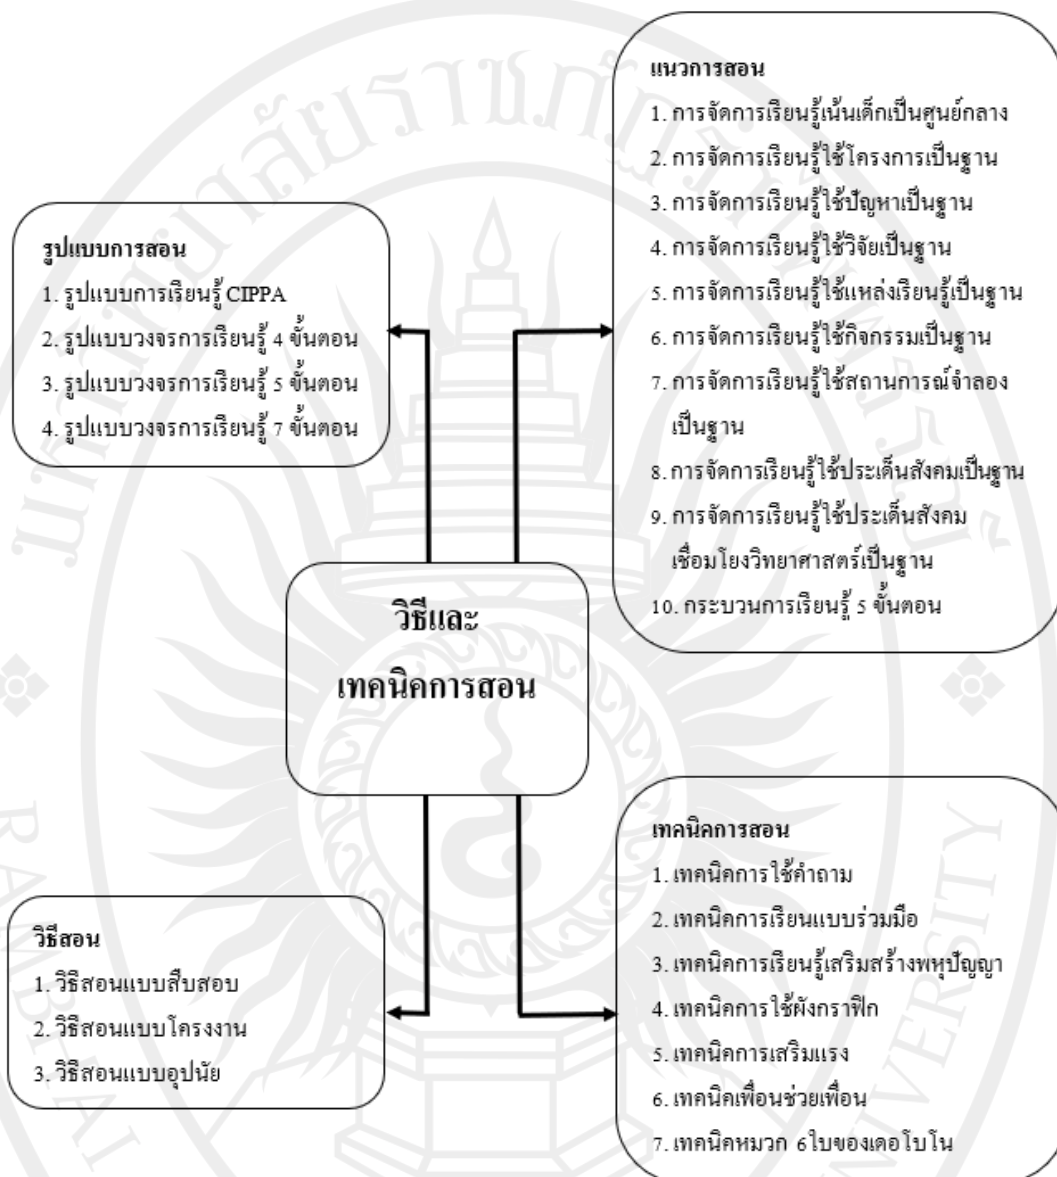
รูปแบบการสอน
1. รูปแบบการเรียนรู้ CIPPA
2. รูปแบบวงจรการเรียนรู้ 4 ขั้นตอน
3. รูปแบบวงจรการเรียนรู้ 5 ขั้นตอน
4. รูปแบบวงจรการเรียนรู้ 7 ขั้นตอน

แนวการสอน
1. การจัดการเรียนรู้เน้นเด็กเป็นศูนย์กลาง
2. การจัดการเรียนรู้ใช้โครงการเป็นฐาน
3. การจัดการเรียนรู้ใช้ปัญหาเป็นฐาน
4. การจัดการเรียนรู้ใช้วิจัยเป็นฐาน
5. การจัดการเรียนรู้ใช้แหล่งเรียนรู้เป็นฐาน
6. การจัดการเรียนรู้ใช้กิจกรรมเป็นฐาน
7. การจัดการเรียนรู้ใช้สถานการณ์จำลองเป็นฐาน
8. การจัดการเรียนรู้ใช้ประเด็นสังคมเป็นฐาน
9. การจัดการเรียนรู้ใช้ประเด็นสังคมเชื่อมโยงวิทยาศาสตร์เป็นฐาน
10. กระบวนการเรียนรู้ 5 ขั้นตอน

วิธีและเทคนิคการสอน

วิธีสอน
1. วิธีสอนแบบสืบสอบ
2. วิธีสอนแบบโครงงาน
3. วิธีสอนแบบอุปนัย

เทคนิคการสอน
1. เทคนิคการใช้คำถาม
2. เทคนิคการเรียนแบบร่วมมือ
3. เทคนิคการเรียนรู้เสริมสร้างพหุปัญญา
4. เทคนิคการใช้ผังกราฟิก
5. เทคนิคการเสริมแรง
6. เทคนิคเพื่อนช่วยเพื่อน
7. เทคนิคหมวก 6ใบของเดอโบโน